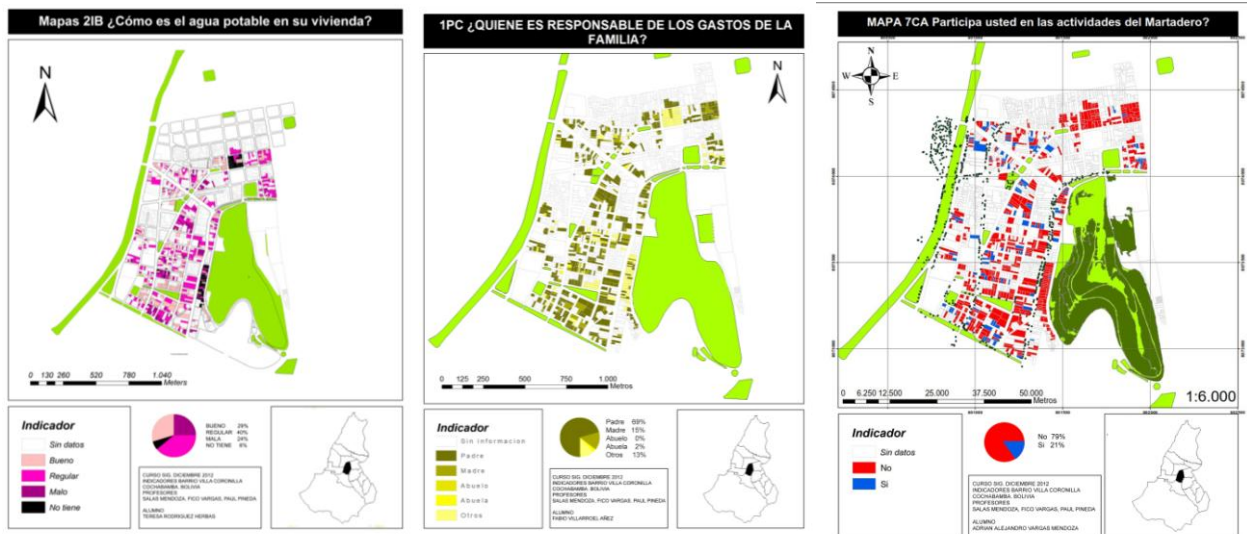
Mapas 2IB ¿Cómo es el agua potable en su vivienda?

N

0 130 260 520 780 1.040 Meters

Indicador
Sin datos
Bueno
Regular
Malo
No tiene

BUENO 29%
REGULAR 40%
MALA 24%
NO TIENE 6%

CURSO SIG. DICIEMBRE 2012
INDICADORES BARRIO VILLA CORONILLA
COCHABAMBA, BOLIVIA
PROFESORES
SALAS MENDOZA, FICO VARGAS, PAUL PINEDA

ALUMNO
TERESA RODRIGUEZ HERBAS

1PC ¿QUIENE ES RESPONSABLE DE LOS GASTOS DE LA FAMILIA?

N

0 125 250 500 750 1.000 Metros

Indicador
Sin informacion
Padre
Madre
Abuelo
Abuela
Otros

Padre 69%
Madre 15%
Abuelo 0%
Abuela 2%
Otros 13%

CURSO SIG. DICIEMBRE 2012
INDICADORES BARRIO VILLA CORONILLA
COCHABAMBA, BOLIVIA
PROFESORES
SALAS MENDOZA, FICO VARGAS, PAUL PINEDA

ALUMNO
FABIO VILLARROEL AÑEZ

MAPA 7CA Participa usted en las actividades del Martadero?

N
W E
S

0 6.250 12.500 25.000 37.500 50.000 Metros

1:6.000

Indicador
Sin datos
No
Si

No 79%
Si 21%

CURSO SIG. DICIEMBRE 2012
INDICADORES BARRIO VILLA CORONILLA
COCHABAMBA, BOLIVIA
PROFESORES
SALAS MENDOZA, FICO VARGAS, PAUL PINEDA

ALUMNO
ADRIAN ALEJANDRO VARGAS MENDOZA